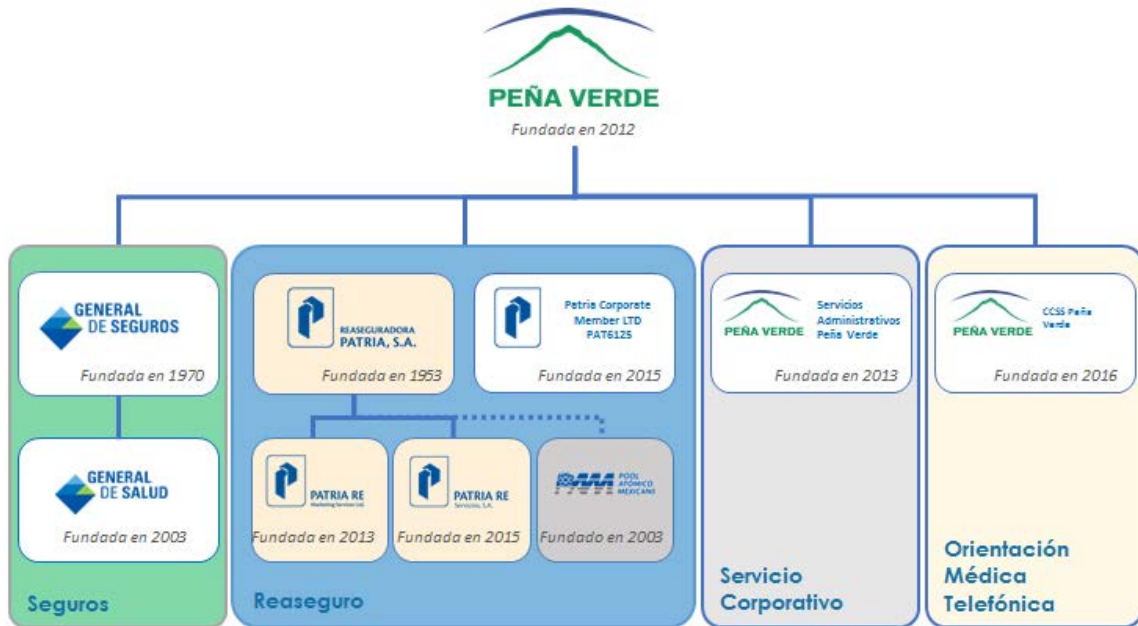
PEÑA VERDE
Fundada en 2012

GENERAL DE SEGUROS
Fundada en 1970

GENERAL DE SALUD
Fundada en 2003

Seguros

REASEGURADORA PATRIA, S.A.
Fundada en 1953

Patria Corporate Member LTD PAT6125
Fundada en 2015

PATRIA RE Marketing Services Ltd.
Fundada en 2013

PATRIA RE Servicios, S.A.
Fundada en 2015

PAM POOL ATÓMICO MEXICANO
Fundado en 2003

Reaseguro

PEÑA VERDE
Servicios Administrativos Peña Verde
Fundada en 2013

Servicio Corporativo

PEÑA VERDE
CCSS Peña Verde
Fundada en 2016

Orientación Médica Telefónica